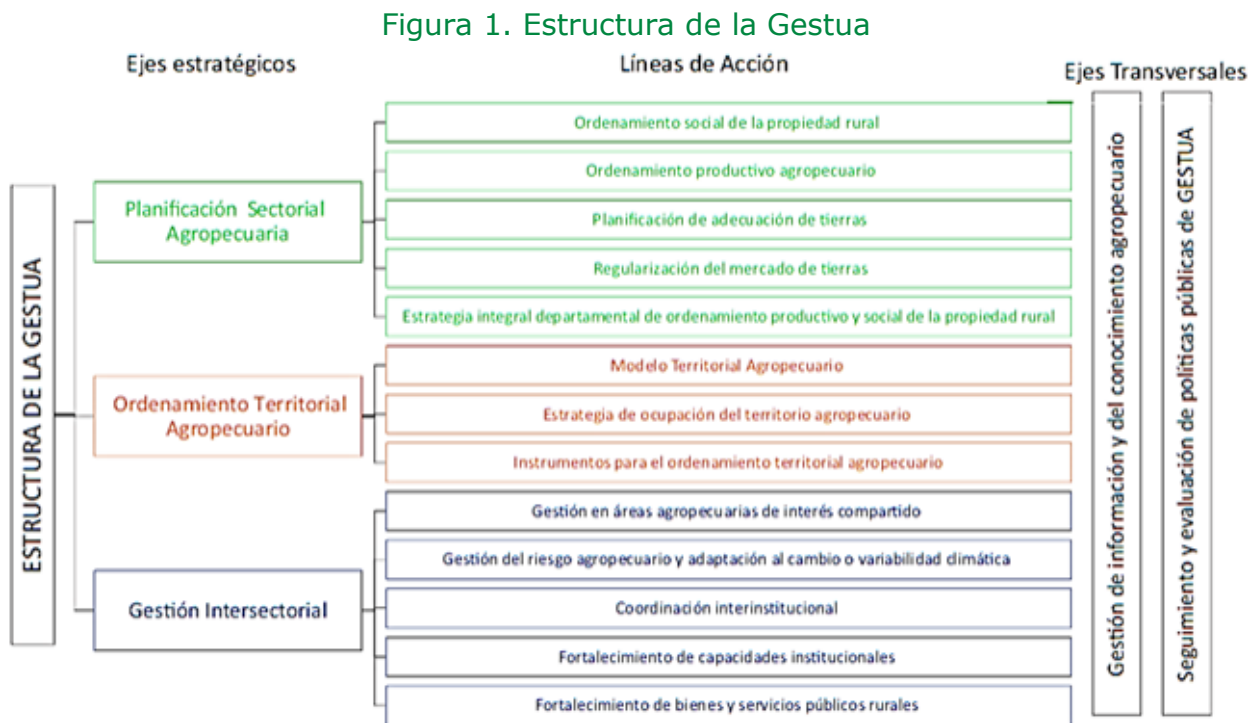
Figura 1. Estructura de la Gestua

Ejes estratégicos

Líneas de Acción

Ejes Transversales

ESTRUCTURA DE LA GESTUA

Planificación Sectorial Agropecuaria

Ordenamiento social de la propiedad rural

Ordenamiento productivo agropecuario

Planificación de adecuación de tierras

Regularización del mercado de tierras

Estrategia integral departamental de ordenamiento productivo y social de la propiedad rural

Ordenamiento Territorial Agropecuario

Modelo Territorial Agropecuario

Estrategia de ocupación del territorio agropecuario

Instrumentos para el ordenamiento territorial agropecuario

Gestión Intersectorial

Gestión en áreas agropecuarias de interés compartido

Gestión del riesgo agropecuario y adaptación al cambio o variabilidad climática

Coordinación interinstitucional

Fortalecimiento de capacidades institucionales

Fortalecimiento de bienes y servicios públicos rurales

Gestión de información y del conocimiento agropecuario

Seguimiento y evaluación de políticas públicas de GESTUA